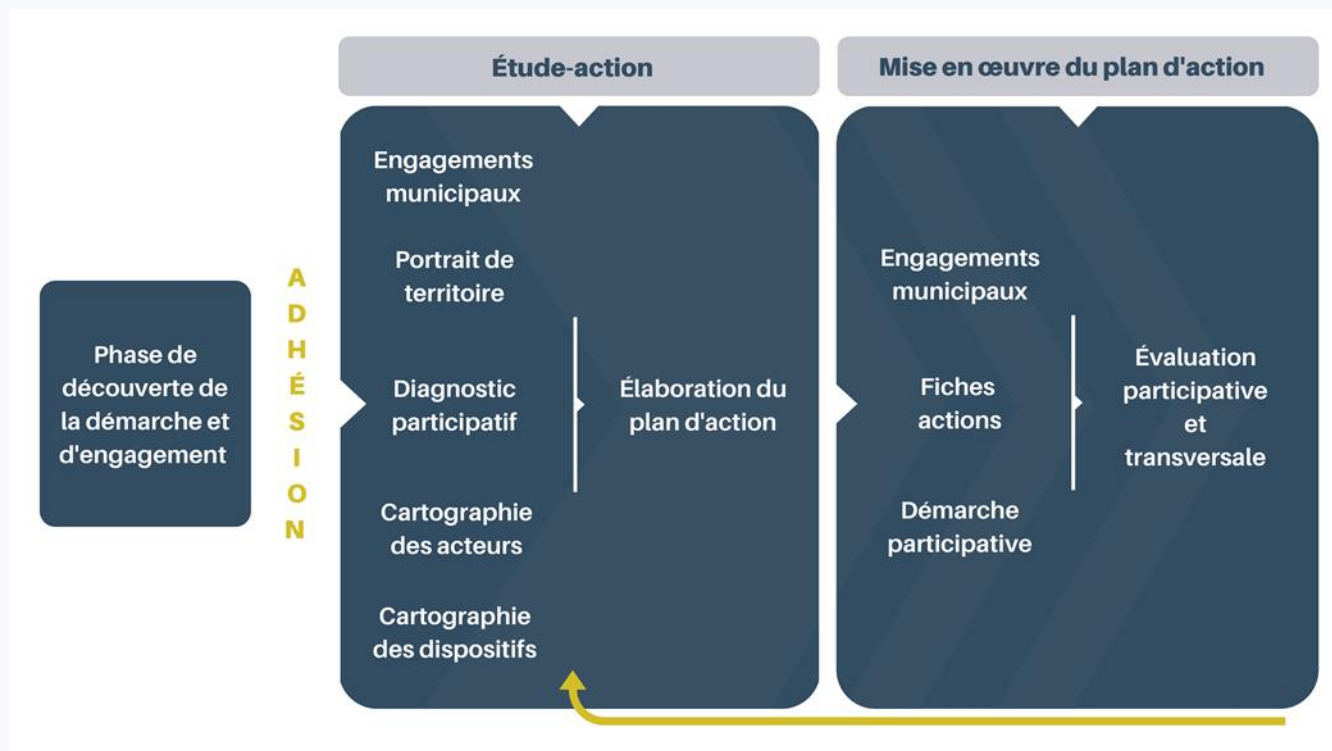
Étude-action

Mise en œuvre du plan d'action

Phase de découverte de la démarche et d'engagement

ADHÉSION

Engagements municipaux

Portrait de territoire

Diagnostic participatif

Cartographie des acteurs

Cartographie des dispositifs

Élaboration du plan d'action

Engagements municipaux

Fiches actions

Démarche participative

Évaluation participative et transversale